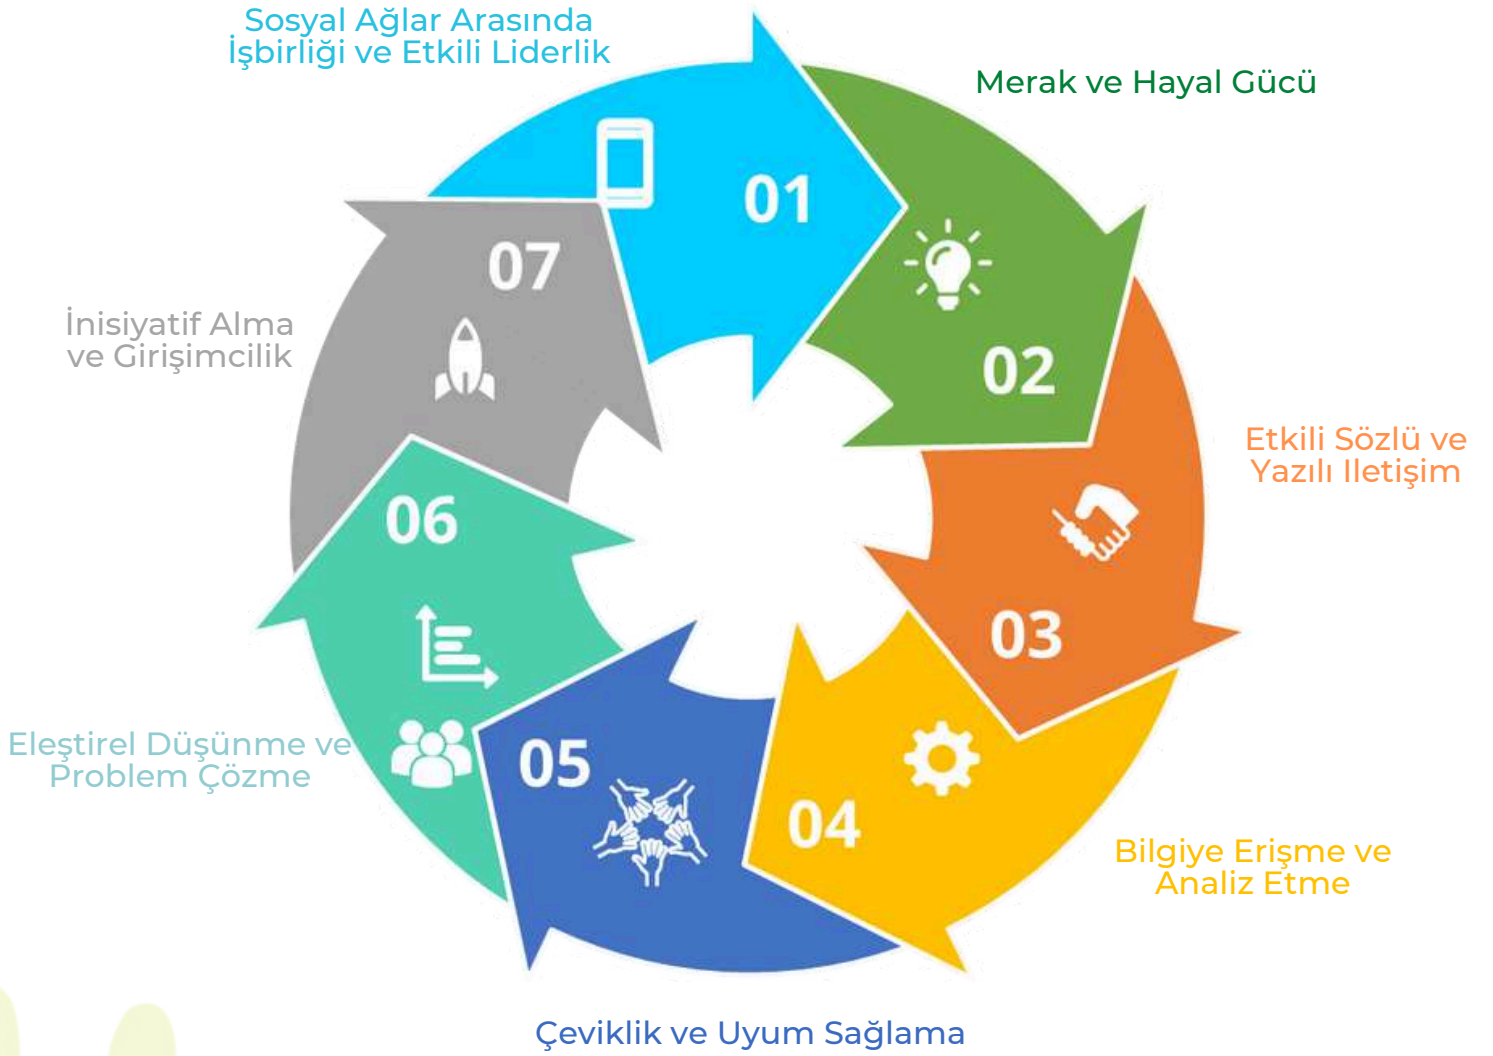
Sosyal Ağlar Arasında İşbirliği ve Etkili Liderlik

01

Merak ve Hayal Gücü

02

Etkili Sözlü ve Yazılı Iletişim

03

Bilgiye Erişme ve Analiz Etme

04

Çeviklik ve Uyum Sağlama

05

Eleştirel Düşünme ve Problem Çözme

06

İnisiyatif Alma ve Girişimcilik

07